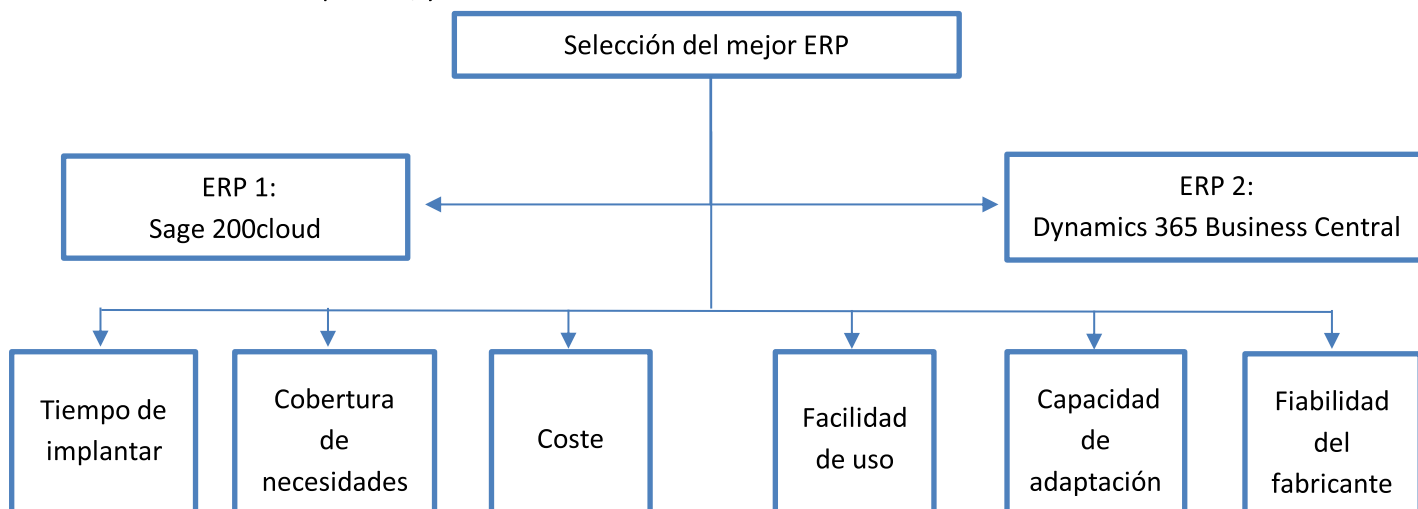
Selección del mejor ERP

ERP 1:
Sage 200cloud

ERP 2:
Dynamics 365 Business Central

Tiempo de implantar

Cobertura de necesidades

Coste

Facilidad de uso

Capacidad de adaptación

Fiabilidad del fabricante